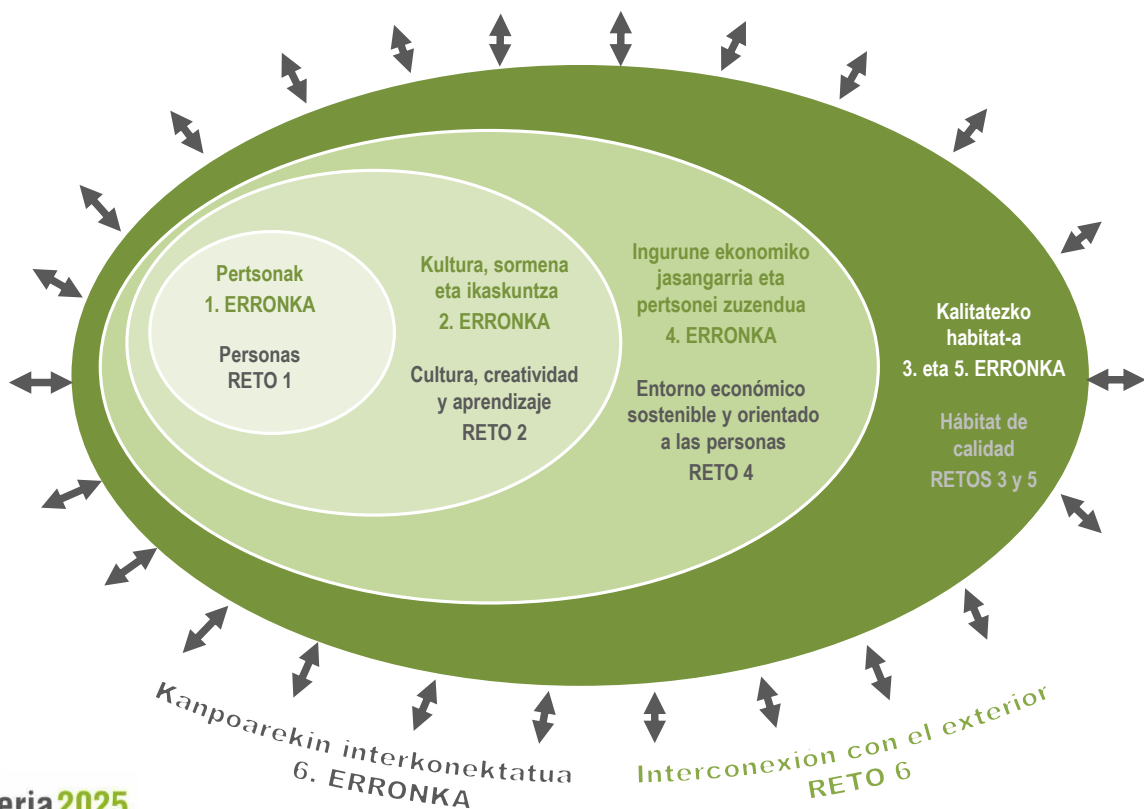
Pertsonak
1. ERRONKA

Personas
RETO 1

Kultura, sormena eta ikaskuntza
2. ERRONKA

Cultura, creatividad y aprendizaje
RETO 2

Ingurune ekonomiko jasangarria eta pertsonei zuzendua
4. ERRONKA

Entorno económico sostenible y orientado a las personas
RETO 4

Kalitatezko habitat-a
3. eta 5. ERRONKA

Hábitat de calidad
RETOS 3 y 5

Kanpoarekin interkonektatua
6. ERRONKA

Interconexión con el exterior
RETO 6

eria2025